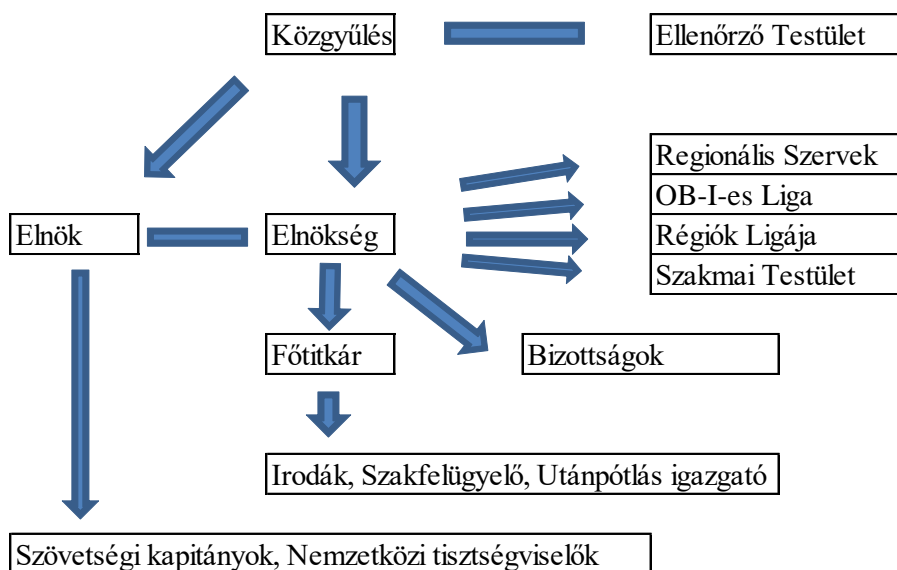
Közgyűlés

Ellenőrző Testület

Regionális Szervek

OB-I-es Liga

Régiók Ligája

Szakmai Testület

Elnök

Elnökség

Főtitkár

Bizottságok

Irodák, Szakfelügyelő, Utánpótlás igazgató

Szövetségi kapitányok, Nemzetközi tisztségviselők